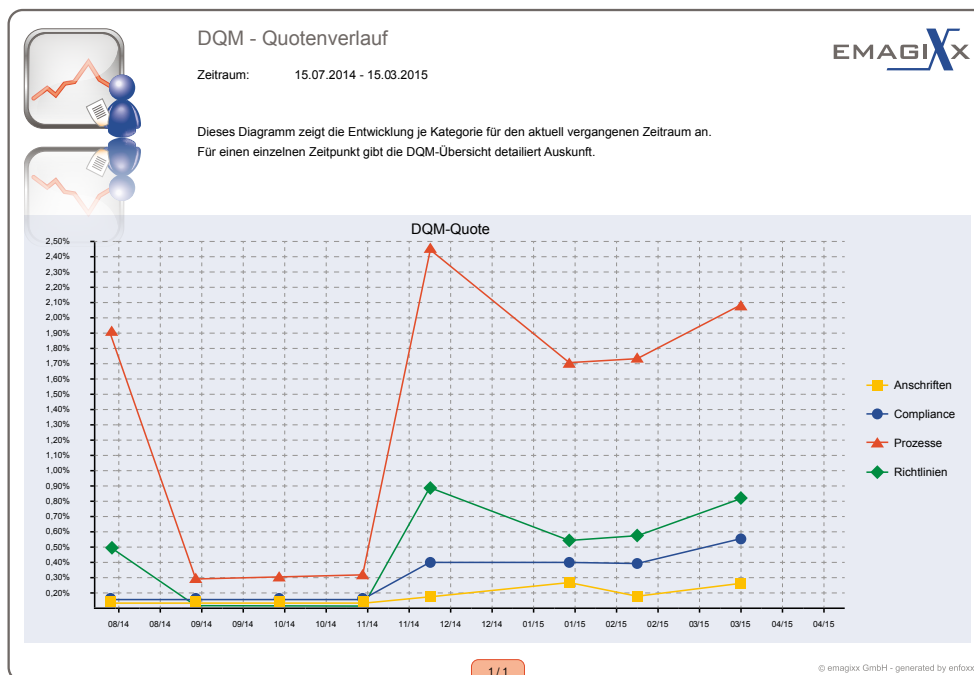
DQM - Quotenverlauf

EMAGIXX

Zeitraum: 15.07.2014 - 15.03.2015

Dieses Diagramm zeigt die Entwicklung je Kategorie für den aktuell vergangenen Zeitraum an.
Für einen einzelnen Zeitpunkt gibt die DQM-Übersicht detailiert Auskunft.

DQM-Quote

2,50%
2,40%
2,30%
2,20%
2,10%
2,00%
1,90%
1,80%
1,70%
1,60%
1,50%
1,40%
1,30%
1,20%
1,10%
1,00%
0,90%
0,80%
0,70%
0,60%
0,50%
0,40%
0,30%
0,20%

08/14 08/14 09/14 09/14 10/14 10/14 11/14 11/14 12/14 12/14 01/15 01/15 02/15 02/15 03/15 03/15 04/15 04/15

Anschriften
Compliance
Prozesse
Richtlinien

1 / 1

© emagixx GmbH - generated by enfoxx